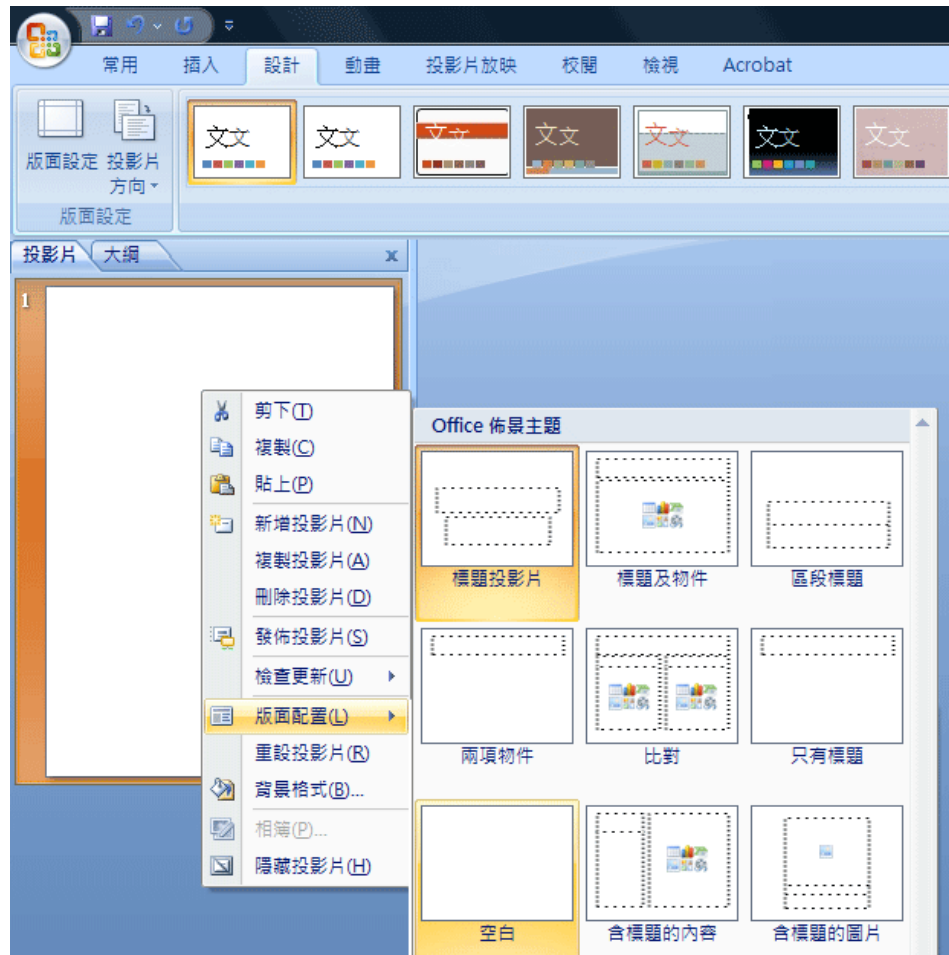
常用 插入 設計 動畫 投影片放映 校閱 檢視 Acrobat

版面設定 投影片方向

版面設定

文文 文文 文文 文文 文文 文文 文文

投影片 大綱 x

1

剪下(T)
複製(C)
貼上(P)
新增投影片(N)
複製投影片(A)
刪除投影片(D)
發佈投影片(S)
檢查更新(U)
版面配置(L)
重設投影片(R)
背景格式(B)...
相簿(P)...
隱藏投影片(H)

Office 佈景主題

標題投影片
標題及物件
區段標題
兩項物件
比對
只有標題
空白
含標題的內容
含標題的圖片